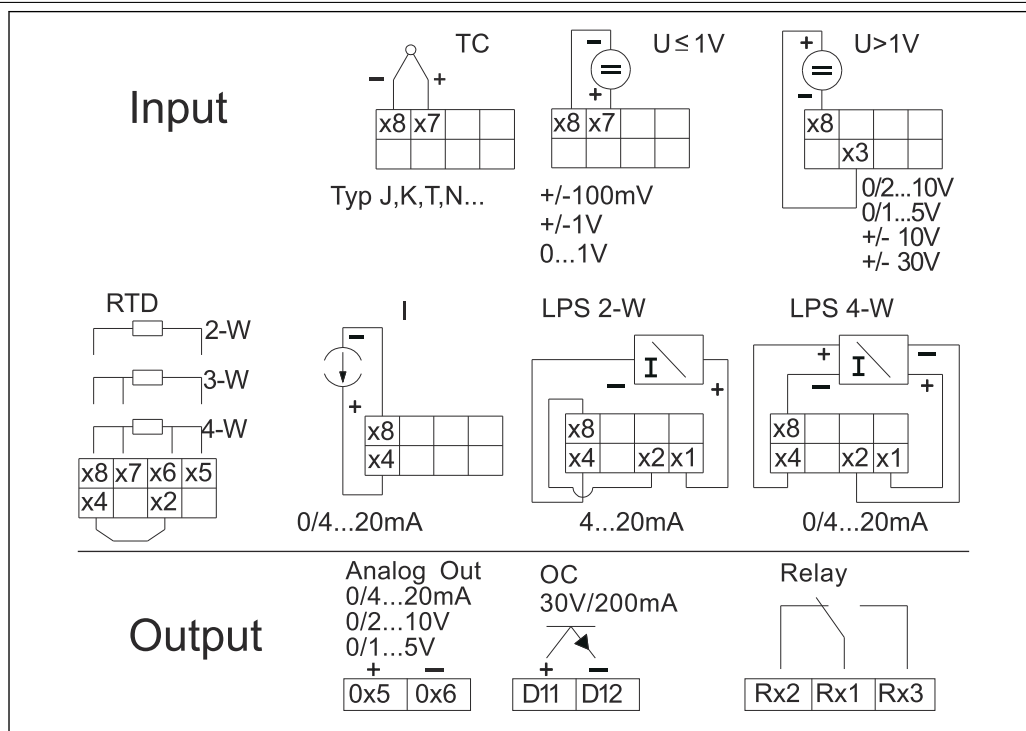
Input

TC
– +
| x8 | x7 | | |
|---|---|---|---|
| | | | |

Typ J,K,T,N...

U≤1V
–
+
| x8 | x7 | | |
|---|---|---|---|
| | | | |

+/-100mV
+/-1V
0...1V

U>1V
+
–
| x8 | | | |
|---|---|---|---|
| | x3 | | |

0/2...10V
0/1...5V
+/- 10V
+/- 30V

RTD
2-W
3-W
4-W
| x8 | x7 | x6 | x5 |
|---|---|---|---|
| x4 | | x2 | |

I
–
+
| x8 | | | |
|---|---|---|---|
| x4 | | | |

0/4...20mA

LPS 2-W
I
– +
| x8 | | | |
|---|---|---|---|
| x4 | | x2 | x1 |

4...20mA

LPS 4-W
+ I –
– +
| x8 | | | |
|---|---|---|---|
| x4 | | x2 | x1 |

0/4...20mA

Output

Analog Out
0/4...20mA
0/2...10V
0/1...5V
+ –
| 0x5 | 0x6 |
|---|---|

OC
30V/200mA
+ –
| D11 | D12 |
|---|---|

Relay
| Rx2 | Rx1 | Rx3 |
|---|---|---|